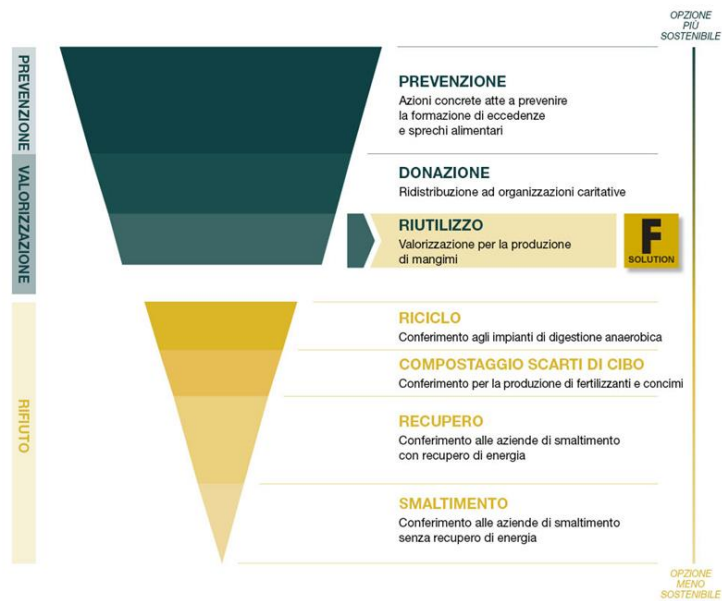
OPZIONE
PIÙ
SOSTENIBILE

PREVENZIONE

VALORIZZAZIONE

PREVENZIONE
Azioni concrete atte a prevenire la formazione di eccedenze e sprechi alimentari

DONAZIONE
Ridistribuzione ad organizzazioni caritative

RIUTILIZZO
Valorizzazione per la produzione di mangimi

F
SOLUTION

RIFIUTO

RICICLO
Conferimento agli impianti di digestione anaerobica

COMPOSTAGGIO SCARTI DI CIBO
Conferimento per la produzione di fertilizzanti e concimi

RECUPERO
Conferimento alle aziende di smaltimento con recupero di energia

SMALTIMENTO
Conferimento alle aziende di smaltimento senza recupero di energia

OPZIONE
MENO
SOSTENIBILE